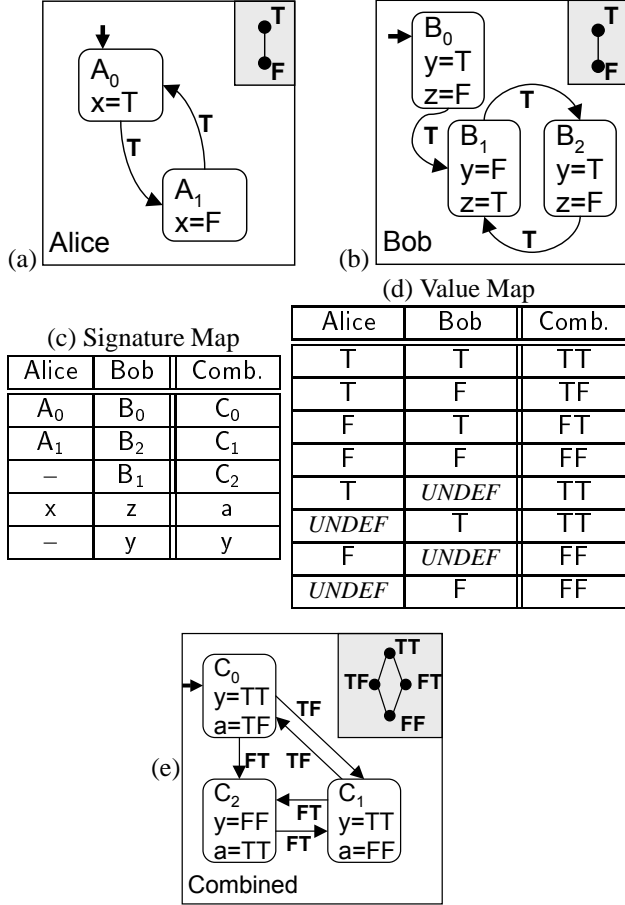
T
F
$A_0$
x=T
T
T
$A_1$
x=F
(a) Alice

T
F
$B_0$
y=T
z=F
T
T
$B_1$
y=F
z=T
$B_2$
y=T
z=F
T
(b) Bob

(c) Signature Map

| Alice | Bob | Comb. |
|---|---|---|
| $A_0$ | $B_0$ | $C_0$ |
| $A_1$ | $B_2$ | $C_1$ |
| – | $B_1$ | $C_2$ |
| x | z | a |
| – | y | y |

(d) Value Map

| Alice | Bob | Comb. |
|---|---|---|
| T | T | TT |
| T | F | TF |
| F | T | FT |
| F | F | FF |
| T | *UNDEF* | TT |
| *UNDEF* | T | TT |
| F | *UNDEF* | FF |
| *UNDEF* | F | FF |

(e)
TT
TF
FT
FF
$C_0$
y=TT
a=TF
TF
TF
FT
$C_2$
y=FF
a=TT
FT
FT
$C_1$
y=TT
a=FF
Combined